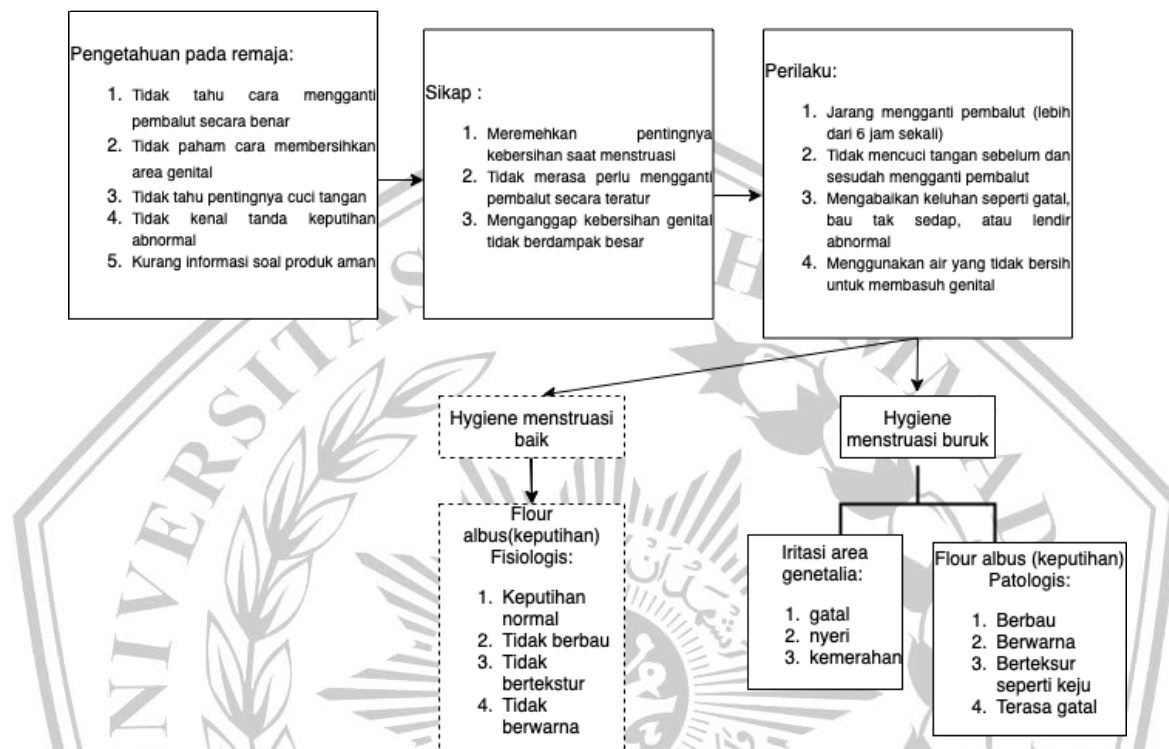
Pengetahuan pada remaja:

1. Tidak tahu cara mengganti pembalut secara benar
2. Tidak paham cara membersihkan area genital
3. Tidak tahu pentingnya cuci tangan
4. Tidak kenal tanda keputihan abnormal
5. Kurang informasi soal produk aman

Sikap :

1. Meremehkan pentingnya kebersihan saat menstruasi
2. Tidak merasa perlu mengganti pembalut secara teratur
3. Menganggap kebersihan genital tidak berdampak besar

Perilaku:

1. Jarang mengganti pembalut (lebih dari 6 jam sekali)
2. Tidak mencuci tangan sebelum dan sesudah mengganti pembalut
3. Mengabaikan keluhan seperti gatal, bau tak sedap, atau lendir abnormal
4. Menggunakan air yang tidak bersih untuk membasuh genital

Hygiene menstruasi baik

Hygiene menstruasi buruk

Flour albus(keputihan) Fisiologis:

1. Keputihan normal
2. Tidak berbau
3. Tidak bertekstur
4. Tidak berwarna

Iritasi area genetalia:

1. gatal
2. nyeri
3. kemerahan

Flour albus (keputihan) Patologis:

1. Berbau
2. Berwarna
3. Berteksur seperti keju
4. Terasa gatal